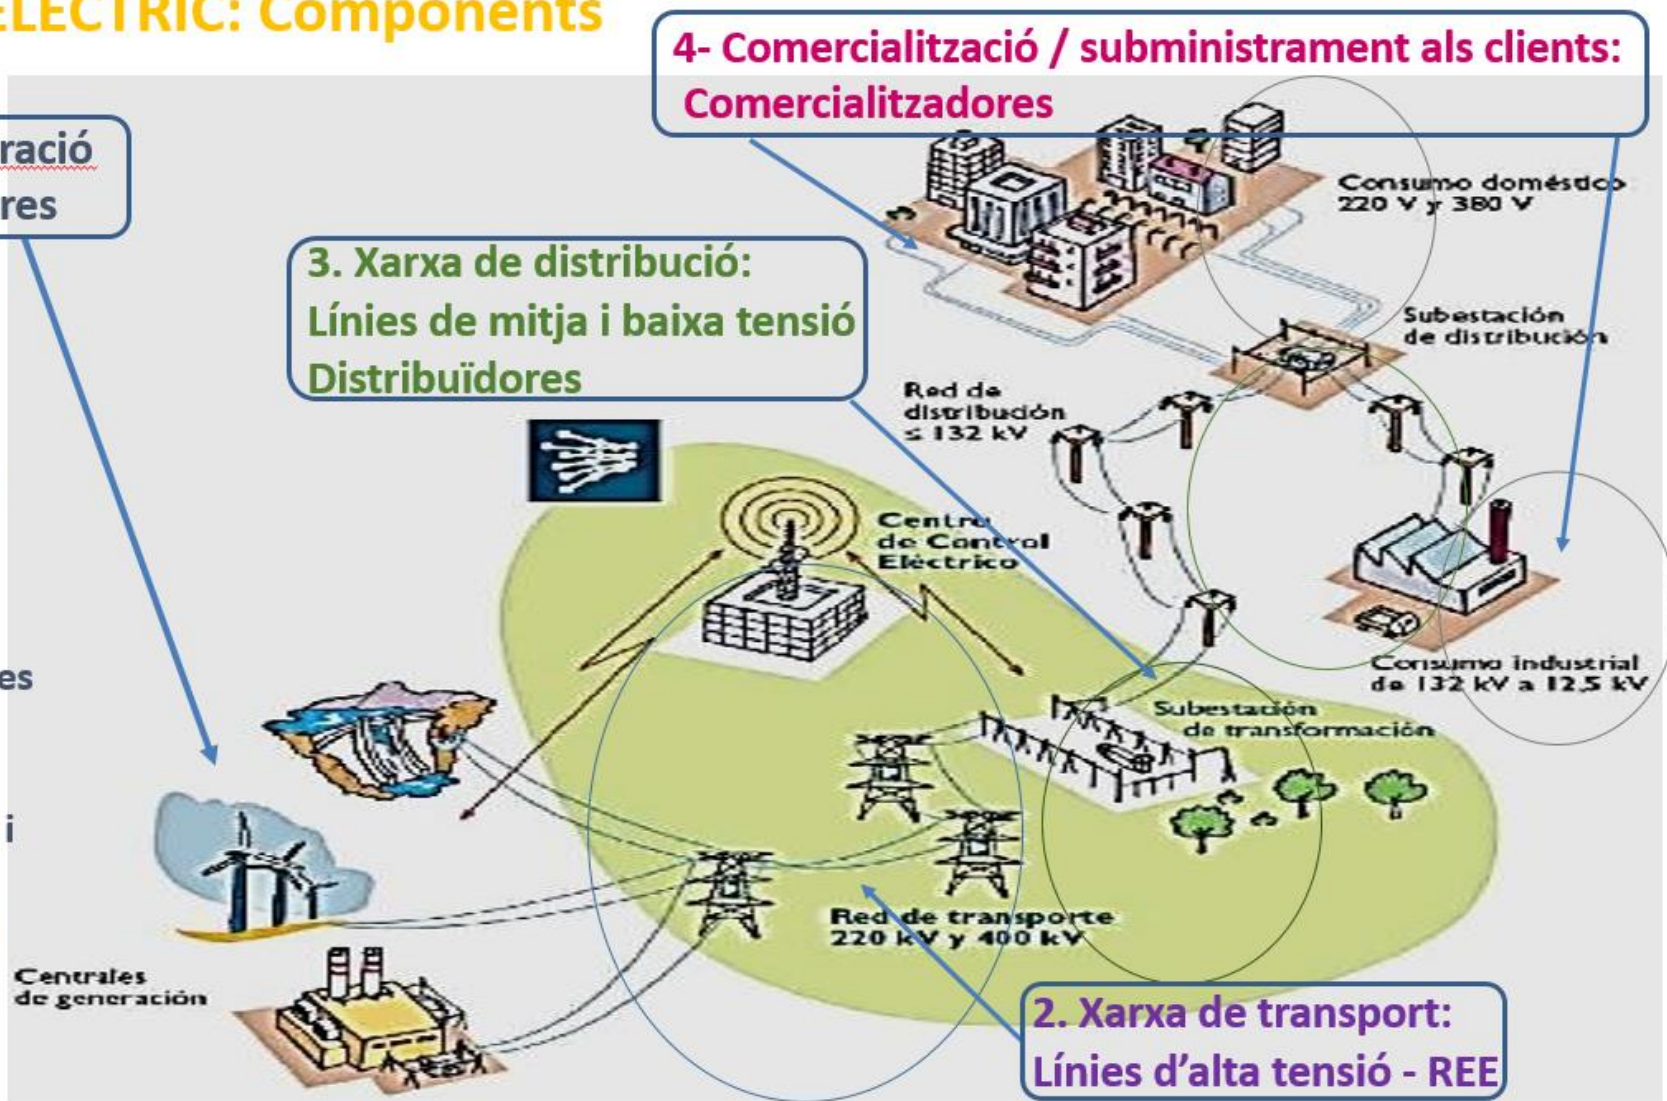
ELECTRIC: Components

4- Comercialització / subministrament als clients: Comercialitzadores

ració
res

3. Xarxa de distribució:
Línies de mitja i baixa tensió
Distribuïdores

Consumo doméstico 220 V y 380 V

Subestación de distribución

Red de distribución ≤ 132 kV

Centro de Control Eléctrico

Consumo industrial de 132 kV a 12,5 kV

Subestación de transformación

es

i

Red de transporte 220 kV y 400 kV

Centrales de generación

2. Xarxa de transport:
Línies d'alta tensió - REE